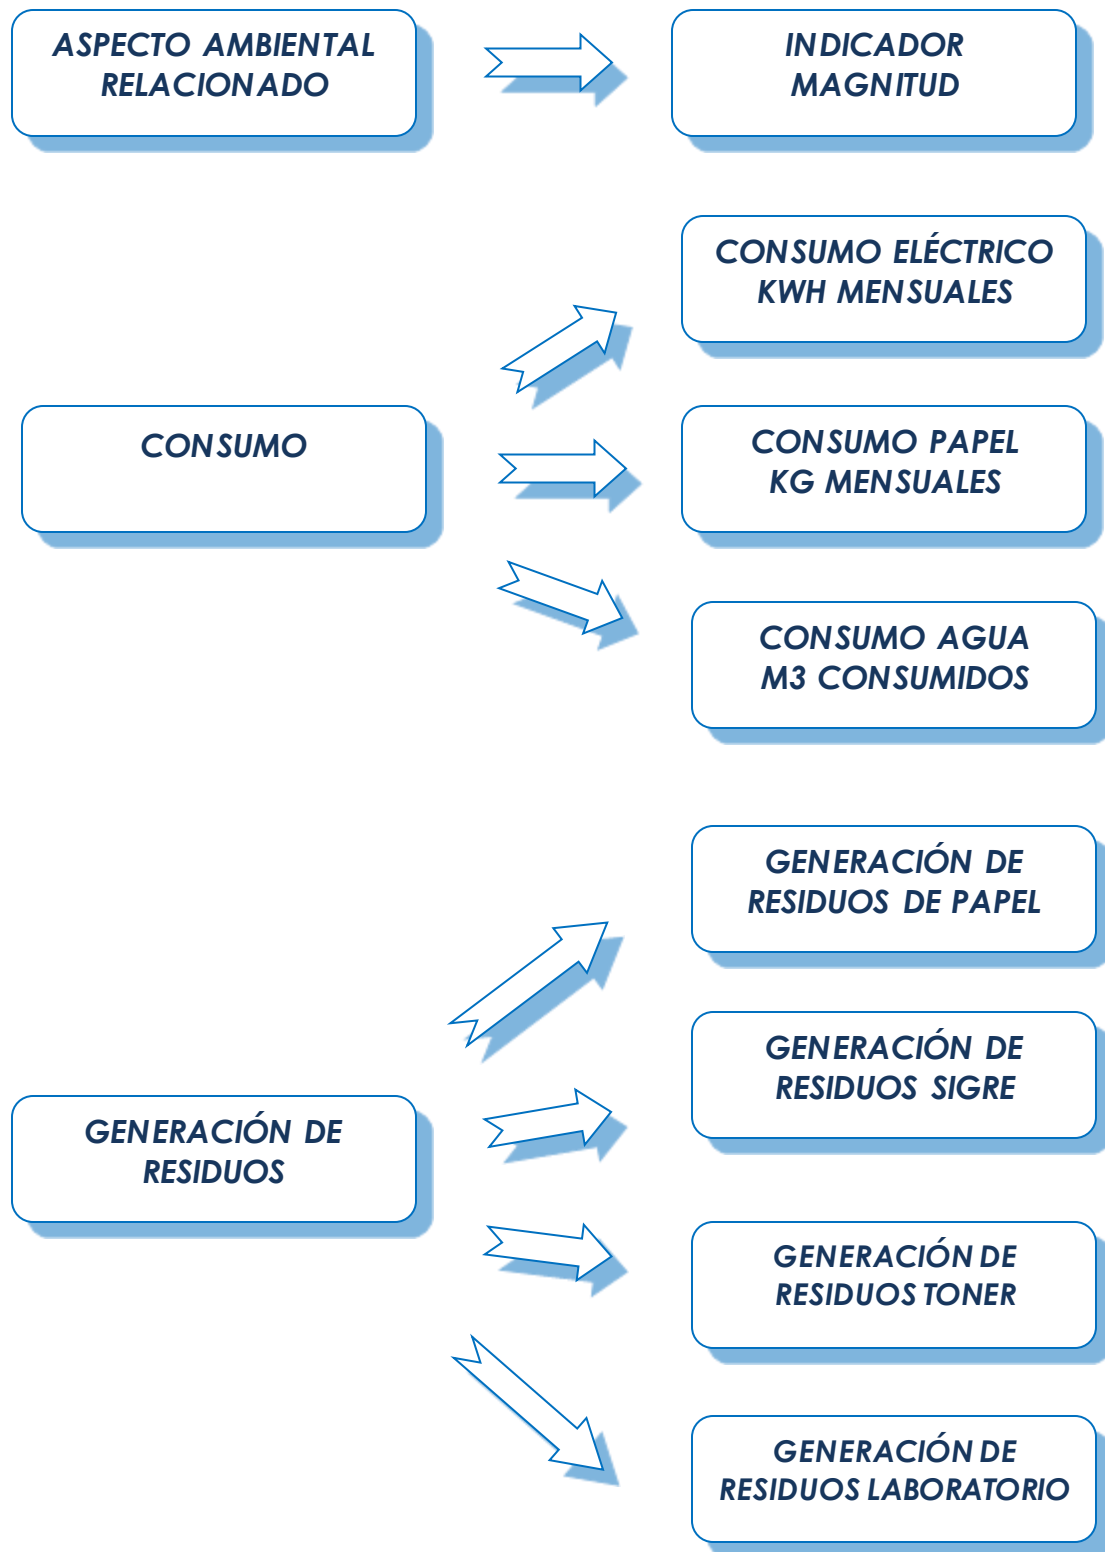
ASPECTO AMBIENTAL RELACIONADO

INDICADOR MAGNITUD

CONSUMO

CONSUMO ELÉCTRICO KWH MENSUALES

CONSUMO PAPEL KG MENSUALES

CONSUMO AGUA M3 CONSUMIDOS

GENERACIÓN DE RESIDUOS

GENERACIÓN DE RESIDUOS DE PAPEL

GENERACIÓN DE RESIDUOS SIGRE

GENERACIÓN DE RESIDUOS TONER

GENERACIÓN DE RESIDUOS LABORATORIO